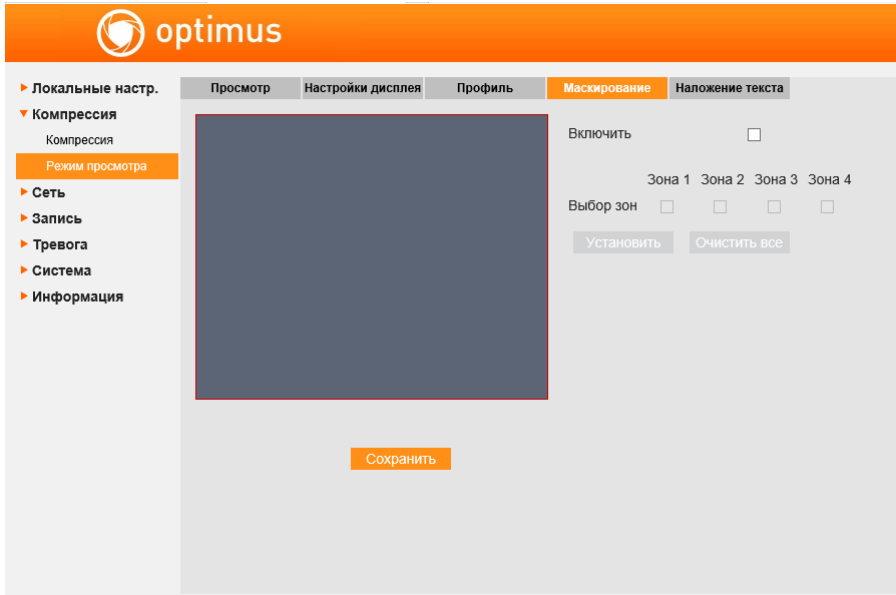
optimus

Локальные настр.
Компрессия
Компрессия
Режим просмотра
Сеть
Запись
Тревога
Система
Информация

Просмотр | Настройки дисплея | Профиль | Маскирование | Наложение текста

Включить

Зона 1 Зона 2 Зона 3 Зона 4
Выбор зон

Установить
Очистить все

Сохранить